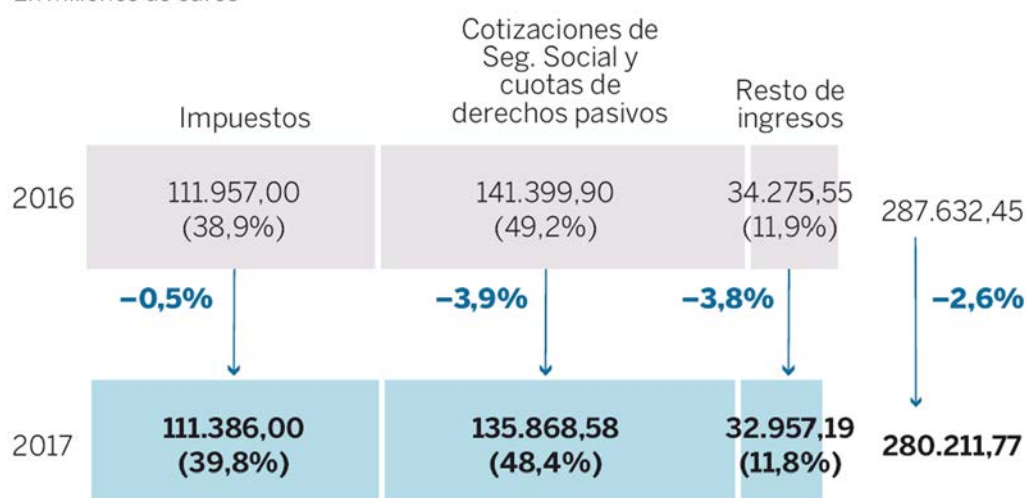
En millones de euros

| | Impuestos | Cotizaciones de Seg. Social y cuotas de derechos pasivos | Resto de ingresos | |
|---|---|---|---|---|
| 2016 | 111.957,00 (38,9%) | 141.399,90 (49,2%) | 34.275,55 (11,9%) | 287.632,45 |
| | −0,5% | −3,9% | −3,8% | −2,6% |
| 2017 | 111.386,00 (39,8%) | 135.868,58 (48,4%) | 32.957,19 (11,8%) | 280.211,77 |